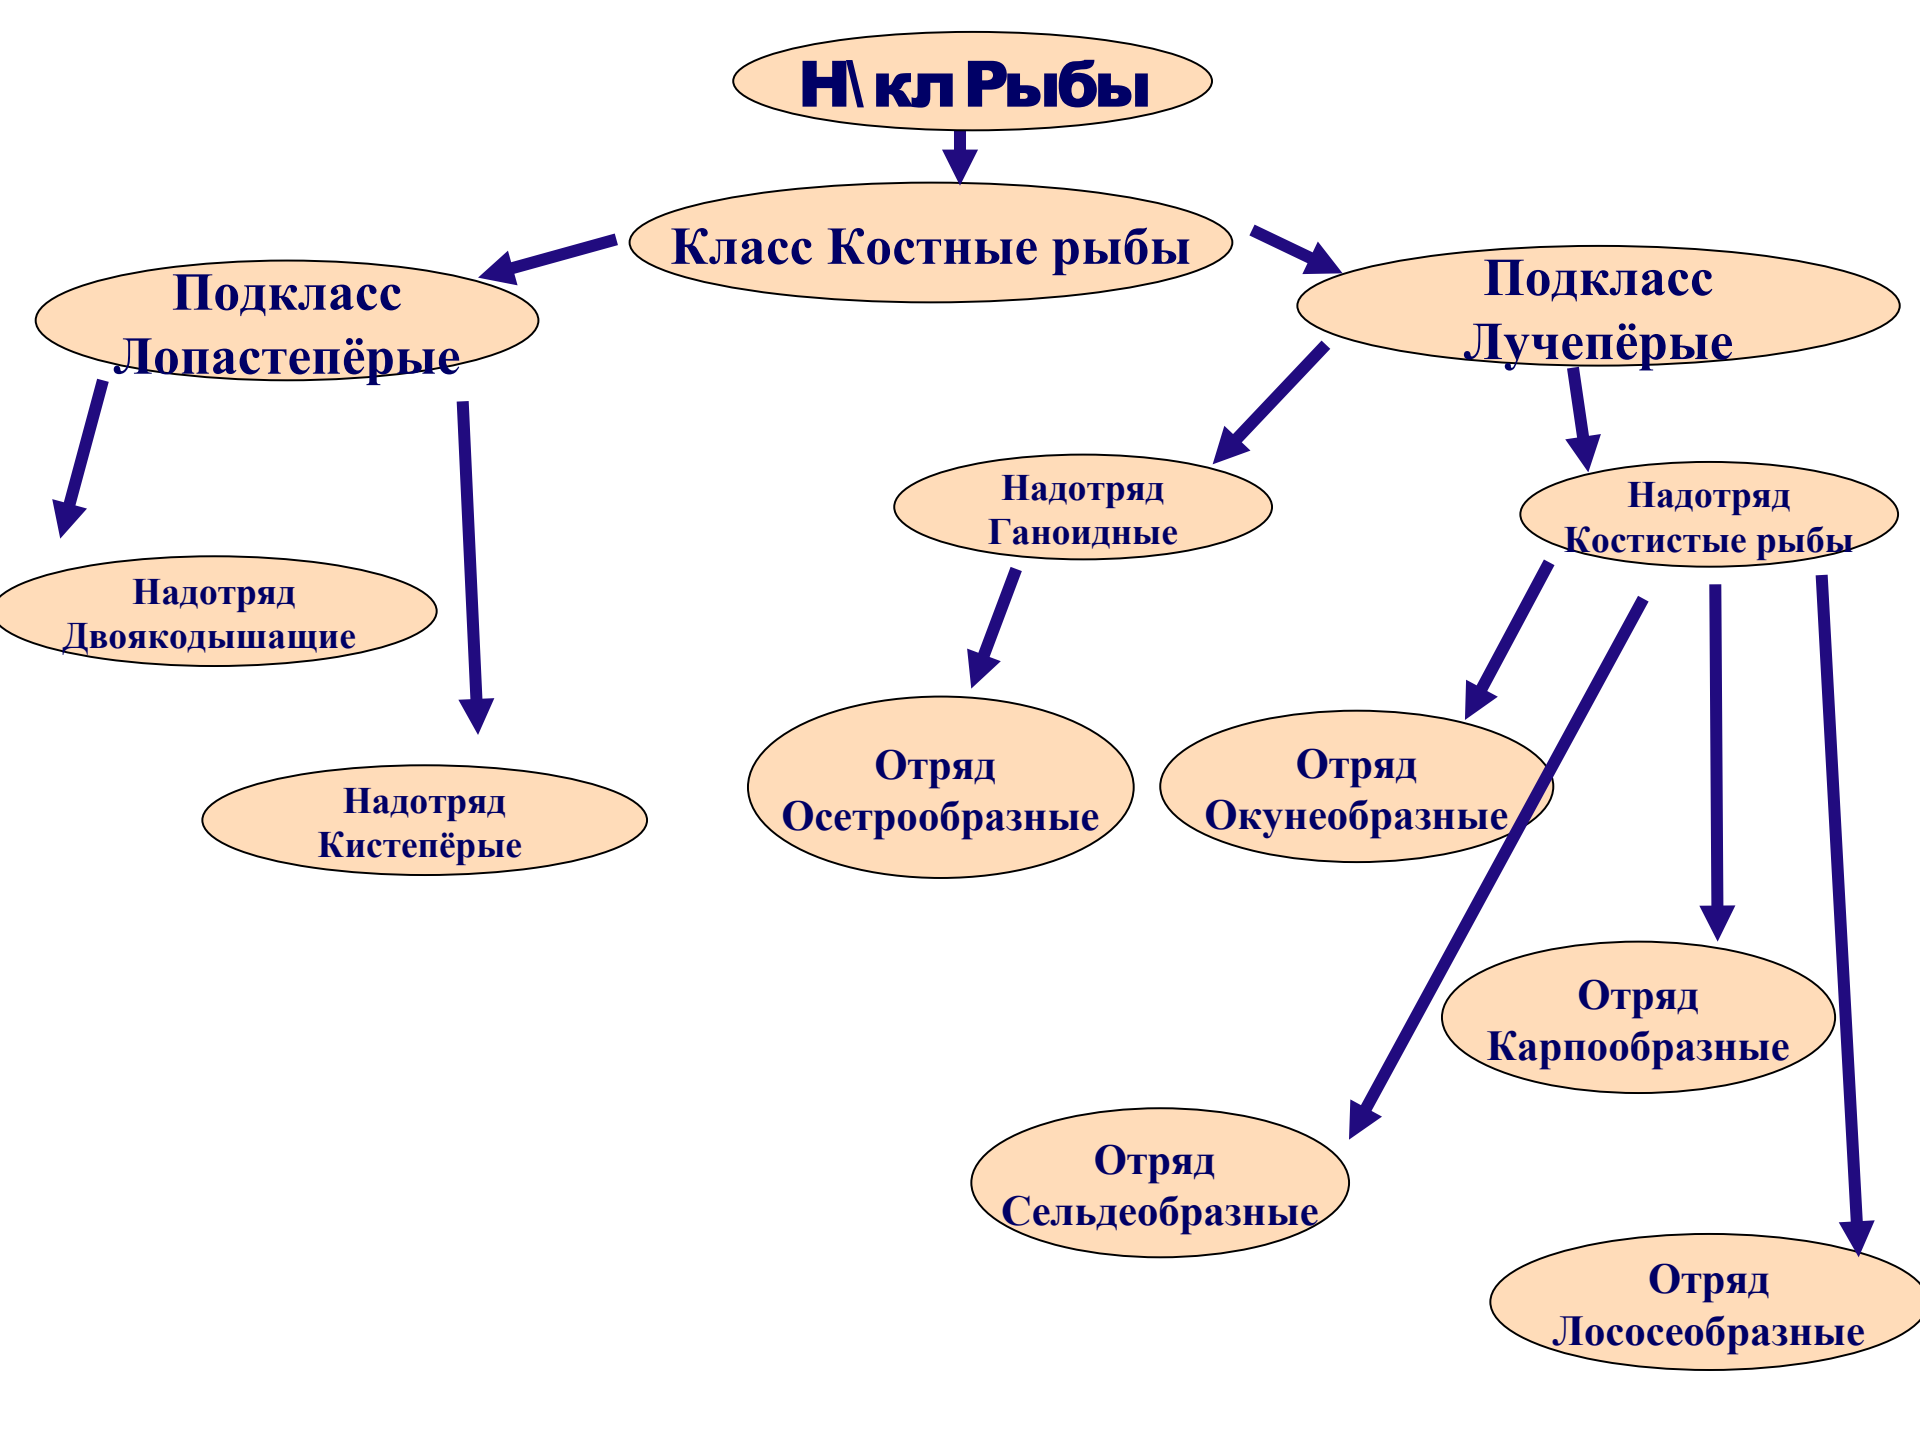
Н\кл Рыбы

Класс Костные рыбы

Подкласс Лопастепёрые

Подкласс Лучепёрые

Надотряд Ганоидные

Надотряд Костистые рыбы

Надотряд Двоякодышащие

Надотряд Кистепёрые

Отряд Осетрообразные

Отряд Окунеобразные

Отряд Карпообразные

Отряд Сельдеобразные

Отряд Лососеобразные